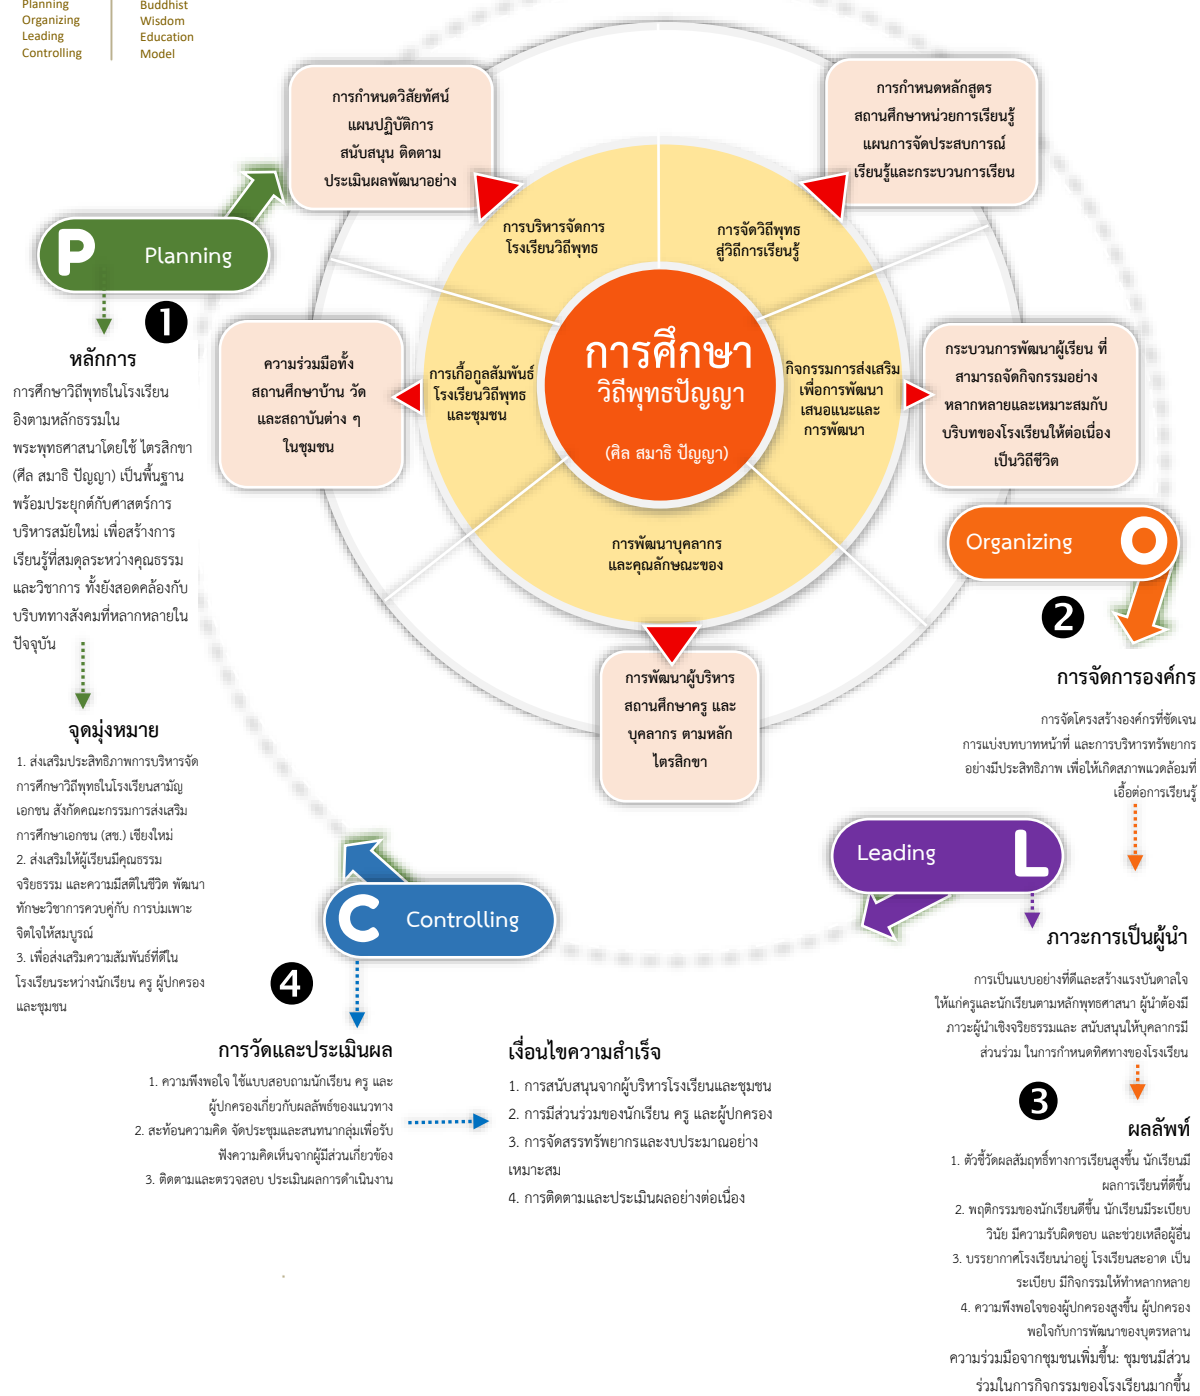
Planning
Organizing
Leading
Controlling

Buddhist
Wisdom
Education
Model

การกำหนดวิสัยทัศน์ แผนปฏิบัติการ สนับสนุน ติดตาม ประเมินผลพัฒนาอย่าง

การกำหนดหลักสูตร สถานศึกษาหน่วยการเรียนรู้ แผนการจัดประสบการณ์ เรียนรู้และกระบวนการเรียน

P Planning

1

หลักการ

การศึกษาวิถีพุทธในโรงเรียนอิงตามหลักธรรมในพระพุทธศาสนาโดยใช้ ไตรสิกขา (ศีล สมาธิ ปัญญา) เป็นพื้นฐาน พร้อมประยุกต์กับศาสตร์การบริหารสมัยใหม่ เพื่อสร้างการเรียนรู้ที่สมดุลระหว่างคุณธรรมและวิชาการ ทั้งยังสอดคล้องกับบริบททางสังคมที่หลากหลายในปัจจุบัน

จุดมุ่งหมาย

1. ส่งเสริมประสิทธิภาพการบริหารจัดการศึกษาวิถีพุทธในโรงเรียนสามัญเอกชน สังกัดคณะกรรมการส่งเสริมการศึกษาเอกชน (สช.) เชียงใหม่
2. ส่งเสริมให้ผู้เรียนมีคุณธรรม จริยธรรม และความมีสติในชีวิต พัฒนาทักษะวิชาการควบคู่กับ การบ่มเพาะจิตใจให้สมบูรณ์
3. เพื่อส่งเสริมความสัมพันธ์ที่ดีในโรงเรียนระหว่างนักเรียน ครู ผู้ปกครอง และชุมชน

การบริหารจัดการโรงเรียนวิถีพุทธ

การจัดวิถีพุทธสู่วิถีการเรียนรู้

ความร่วมมือทั้งสถานศึกษาบ้าน วัด และสถาบันต่าง ๆ ในชุมชน

การเกื้อกูลสัมพันธ์โรงเรียนวิถีพุทธและชุมชน

การศึกษา
วิถีพุทธปัญญา
(ศิล สมาธิ ปัญญา)

กิจกรรมการส่งเสริมเพื่อการพัฒนา เสนอแนะและการพัฒนา

กระบวนการพัฒนาผู้เรียน ที่สามารถจัดกิจกรรมอย่างหลากหลายและเหมาะสมกับบริบทของโรงเรียนให้ต่อเนื่องเป็นวิถีชีวิต

การพัฒนาบุคลากรและคุณลักษณะของ

Organizing O

2

การจัดการองค์กร

การจัดโครงสร้างองค์กรที่ชัดเจน การแบ่งบทบาทหน้าที่ และการบริหารทรัพยากรอย่างมีประสิทธิภาพ เพื่อให้เกิดสภาพแวดล้อมที่เอื้อต่อการเรียนรู้

การพัฒนาผู้บริหารสถานศึกษาครู และบุคลากร ตามหลักไตรสิกขา

Leading L

ภาวะการเป็นผู้นำ

การเป็นแบบอย่างที่ดีและสร้างแรงบันดาลใจให้แก่ครูและนักเรียนตามหลักพุทธศาสนา ผู้นำต้องมีภาวะผู้นำเชิงจริยธรรมและ สนับสนุนให้บุคลากรมีส่วนร่วม ในการกำหนดทิศทางของโรงเรียน

C Controlling

4

การวัดและประเมินผล

1. ความพึงพอใจ ใช้แบบสอบถามนักเรียน ครู และผู้ปกครองเกี่ยวกับผลลัพธ์ของแนวทาง
2. สะท้อนความคิด จัดประชุมและสนทนากลุ่มเพื่อรับฟังความคิดเห็นจากผู้มีส่วนเกี่ยวข้อง
3. ติดตามและตรวจสอบ ประเมินผลการดำเนินงาน

เงื่อนไขความสำเร็จ

1. การสนับสนุนจากผู้บริหารโรงเรียนและชุมชน
2. การมีส่วนร่วมของนักเรียน ครู และผู้ปกครอง
3. การจัดสรรทรัพยากรและงบประมาณอย่างเหมาะสม
4. การติดตามและประเมินผลอย่างต่อเนื่อง

3

ผลลัพท์

1. ตัวชี้วัดผลสัมฤทธิ์ทางการเรียนสูงขึ้น นักเรียนมีผลการเรียนที่ดีขึ้น
2. พฤติกรรมของนักเรียนดีขึ้น นักเรียนมีระเบียบวินัย มีความรับผิดชอบ และช่วยเหลือผู้อื่น
3. บรรยากาศโรงเรียนน่าอยู่ โรงเรียนสะอาด เป็นระเบียบ มีกิจกรรมให้ทำหลากหลาย
4. ความพึงพอใจของผู้ปกครองสูงขึ้น ผู้ปกครองพอใจกับการพัฒนาของบุตรหลาน
ความร่วมมือจากชุมชนเพิ่มขึ้น: ชุมชนมีส่วนร่วมในการกิจกรรมของโรงเรียนมากขึ้น